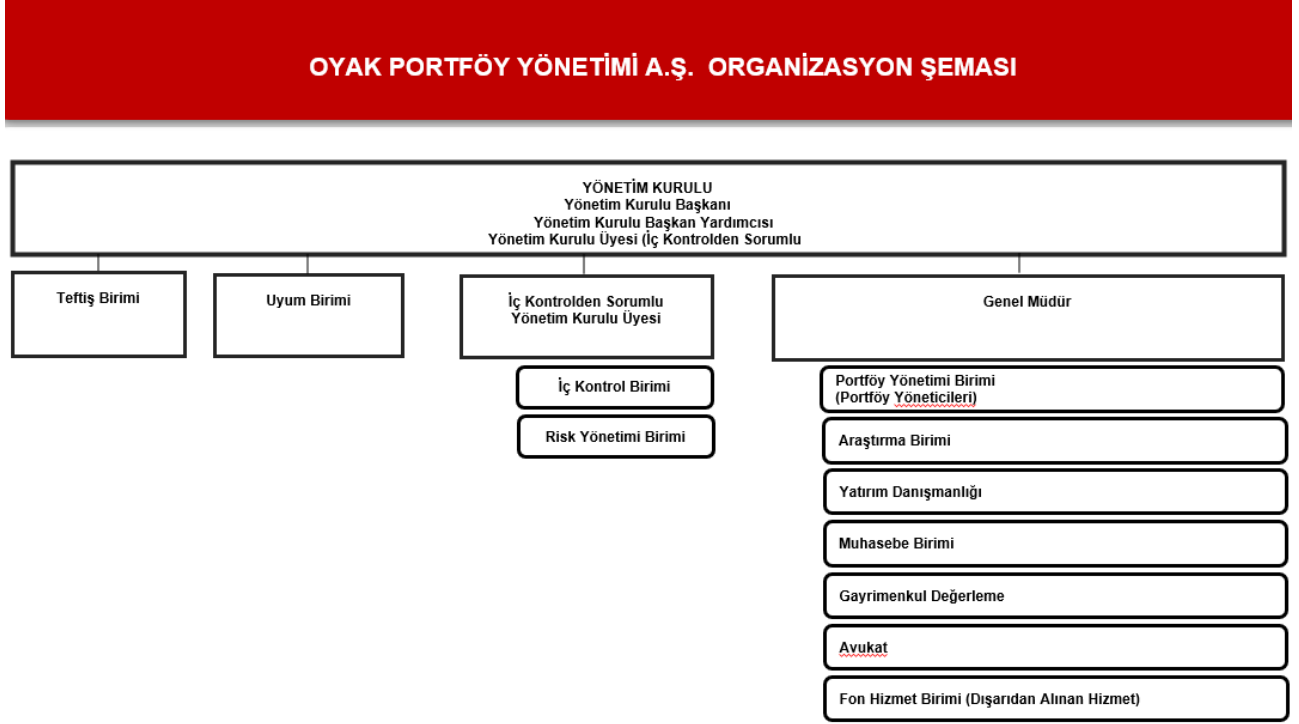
OYAK PORTFÖY YÖNETİMİ A.Ş. ORGANİZASYON ŞEMASI

YÖNETİM KURULU
Yönetim Kurulu Başkanı
Yönetim Kurulu Başkan Yardımcısı
Yönetim Kurulu Üyesi (İç Kontrolden Sorumlu

Teftiş Birimi

Uyum Birimi

İç Kontrolden Sorumlu
Yönetim Kurulu Üyesi

İç Kontrol Birimi

Risk Yönetimi Birimi

Genel Müdür

Portföy Yönetimi Birimi
(Portföy Yöneticileri)

Araştırma Birimi

Yatırım Danışmanlığı

Muhasebe Birimi

Gayrimenkul Değerleme

Avukat

Fon Hizmet Birimi (Dışarıdan Alınan Hizmet)